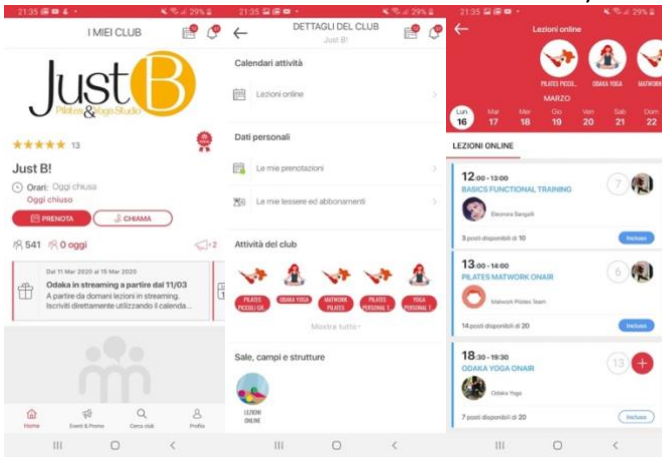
21:35 29%

I MIEI CLUB

Just B
Pilates & Yoga Studio

★★★★★ 13

Just B!

Orari: Oggi chiusa
Oggi chiuso

PRENOTA
CHIAMA

541 0 oggi 2

Dal 11 Mar 2020 al 15 Mar 2020
Odaka in streaming a partire dal 11/03
A partire da domani lezioni in streaming. Iscriviti direttamente utilizzando il calenda...

Home
Eventi & Promo
Cerca club
Profilo

21:35 29%

DETTAGLI DEL CLUB
Just B!

Calendari attività

Lezioni online

Dati personali

Le mie prenotazioni

Le mie tessere ed abbonamenti

Attività del club

PILATES PICCOLI GR.
ODAKA YOGA
MATWORK PILATES
PILATES PERSONAL T.
YOGA PERSONAL T.

Mostra tutte

Sale, campi e strutture

LEZIONI ONLINE

21:35 29%

Lezioni online

PILATES PICCOL...
ODAKA YOGA
MATWORK

MARZO

| Lun | Mar | Mer | Gio | Ven | Sab | Dom |
|---|---|---|---|---|---|---|
| 16 | 17 | 18 | 19 | 20 | 21 | 22 |

LEZIONI ONLINE

12:00 - 13:00
BASICS FUNCTIONAL TRAINING
Eleonora Sangalli
3 posti disponibili di 10
7
Incluso

13:00 - 14:00
PILATES MATWORK ONAIR
Matwork Pilates Team
14 posti disponibili di 20
6
Incluso

18:30 - 19:30
ODAKA YOGA ONAIR
Odaka Yoga
7 posti disponibili di 20
13
Incluso